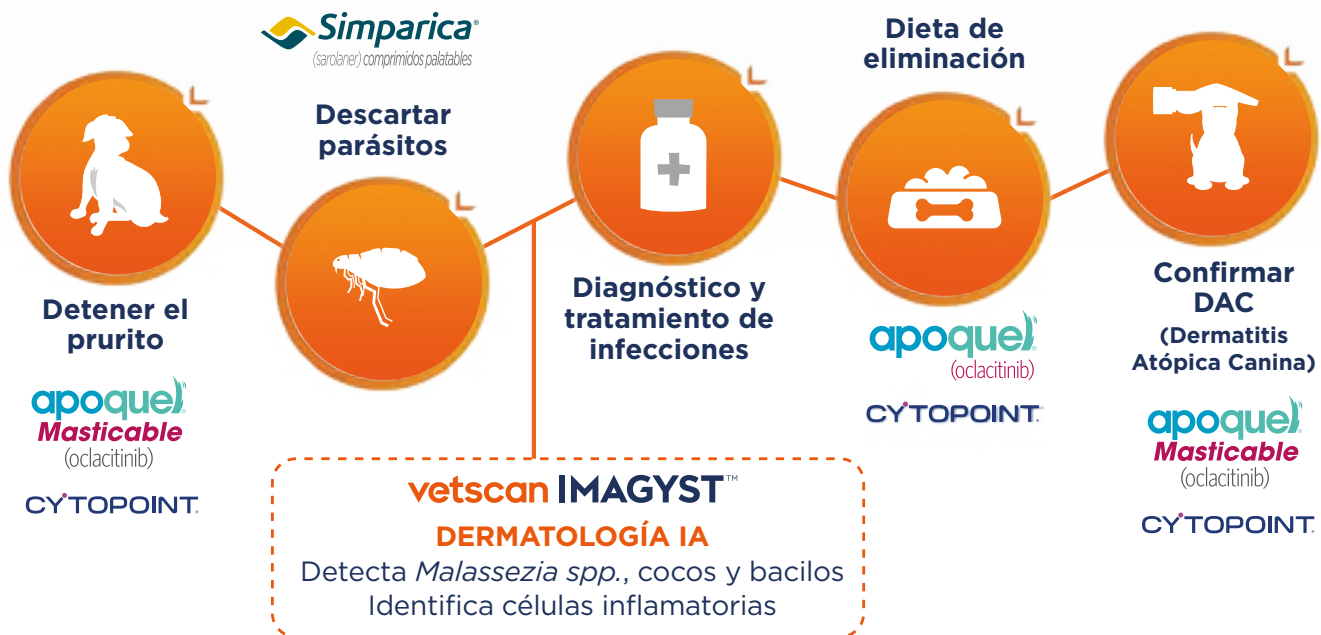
Simparica®
(sarolaner) comprimidos palatables

Descartar parásitos

Dieta de eliminación

Detener el prurito

apoquel
Masticable
(oclacitinib)

CYTOPOINT.

Diagnóstico y tratamiento de infecciones

apoquel
(oclacitinib)

CYTOPOINT.

Confirmar DAC
(Dermatitis Atópica Canina)

apoquel
Masticable
(oclacitinib)

CYTOPOINT.

vetscan IMAGYST™
DERMATOLOGÍA IA
Detecta *Malassezia spp.*, cocos y bacilos
Identifica células inflamatorias